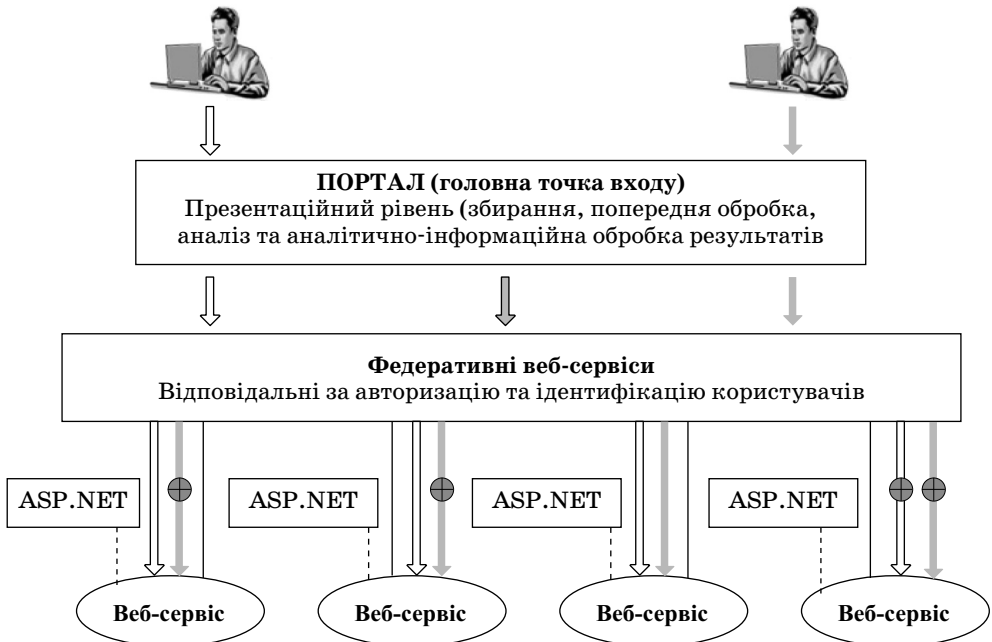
**ПОРТАЛ (головна точка входу)**
Презентаційний рівень (збирання, попередня обробка, аналіз та аналітично-інформаційна обробка результатів

**Федеративні веб-сервіси**
Відповідальні за авторизацію та ідентифікацію користувачів

ASP.NET

ASP.NET

ASP.NET

ASP.NET

**Веб-сервіс**

**Веб-сервіс**

**Веб-сервіс**

**Веб-сервіс**